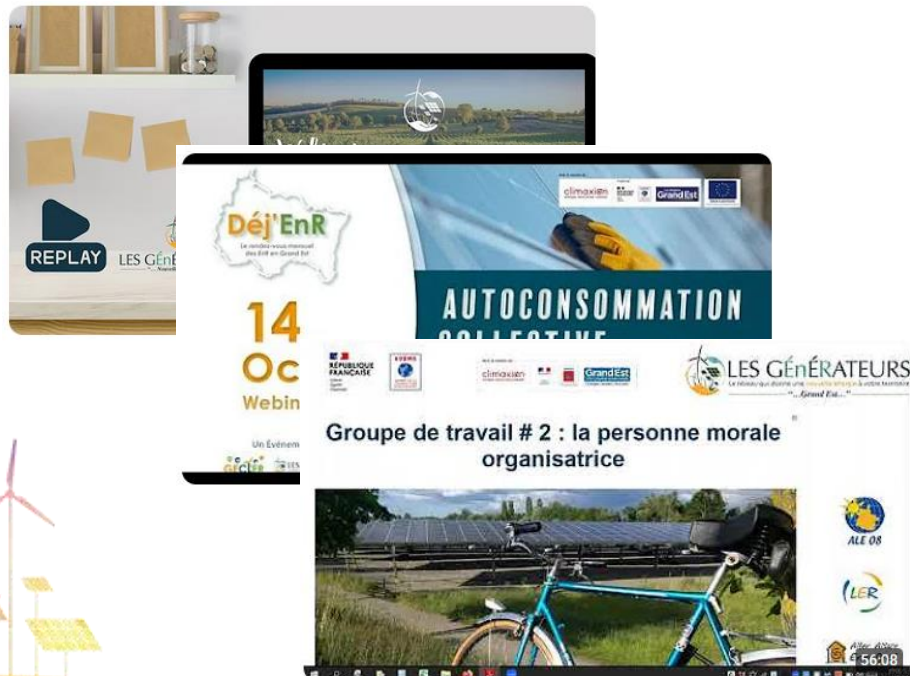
REPLAY

LES GénÉ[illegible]

Déj'EnR

Le rendez-vous mensuel des EnR en Grand Est

climaxion

Grand Est

AUTOCONSOMMATION COLLECTIVE

14

Oc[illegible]

Webin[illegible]

Un Événem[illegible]

RÉPUBLIQUE FRANÇAISE

climaxion

Grand Est

LES GénÉRATEURS

Le réseau qui donne une nouvelle énergie à votre territoire

"...Grand Est..."

Groupe de travail # 2 : la personne morale organisatrice

ALE 08

LER

56:08